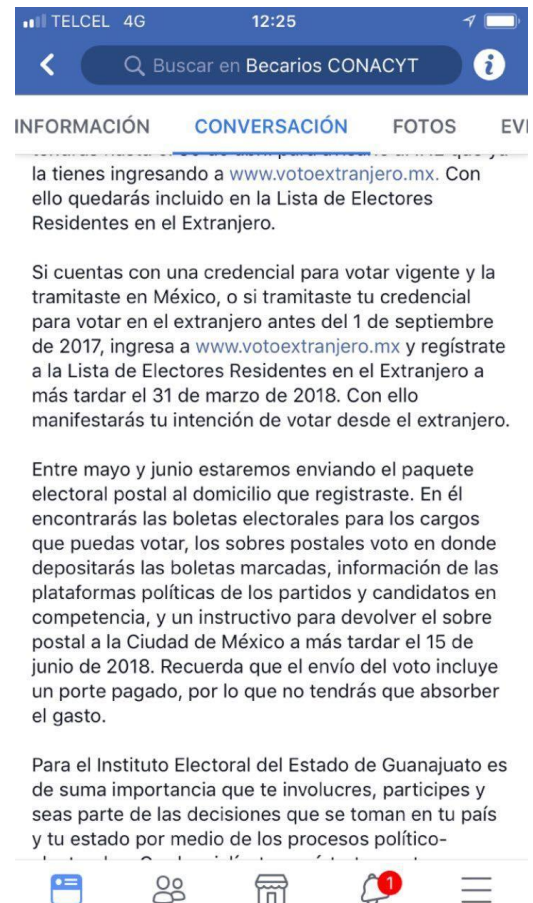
TELCEL 4G 12:25

Buscar en Becarios CONACYT

INFORMACIÓN CONVERSACIÓN FOTOS EV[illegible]

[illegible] la tienes ingresando a www.votoextranjero.mx. Con ello quedarás incluido en la Lista de Electores Residentes en el Extranjero.

Si cuentas con una credencial para votar vigente y la tramitaste en México, o si tramitaste tu credencial para votar en el extranjero antes del 1 de septiembre de 2017, ingresa a www.votoextranjero.mx y regístrate a la Lista de Electores Residentes en el Extranjero a más tardar el 31 de marzo de 2018. Con ello manifestarás tu intención de votar desde el extranjero.

Entre mayo y junio estaremos enviando el paquete electoral postal al domicilio que registraste. En él encontrarás las boletas electorales para los cargos que puedas votar, los sobres postales voto en donde depositarás las boletas marcadas, información de las plataformas políticas de los partidos y candidatos en competencia, y un instructivo para devolver el sobre postal a la Ciudad de México a más tardar el 15 de junio de 2018. Recuerda que el envío del voto incluye un porte pagado, por lo que no tendrás que absorber el gasto.

Para el Instituto Electoral del Estado de Guanajuato es de suma importancia que te involucres, participes y seas parte de las decisiones que se toman en tu país y tu estado por medio de los procesos político-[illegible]

1